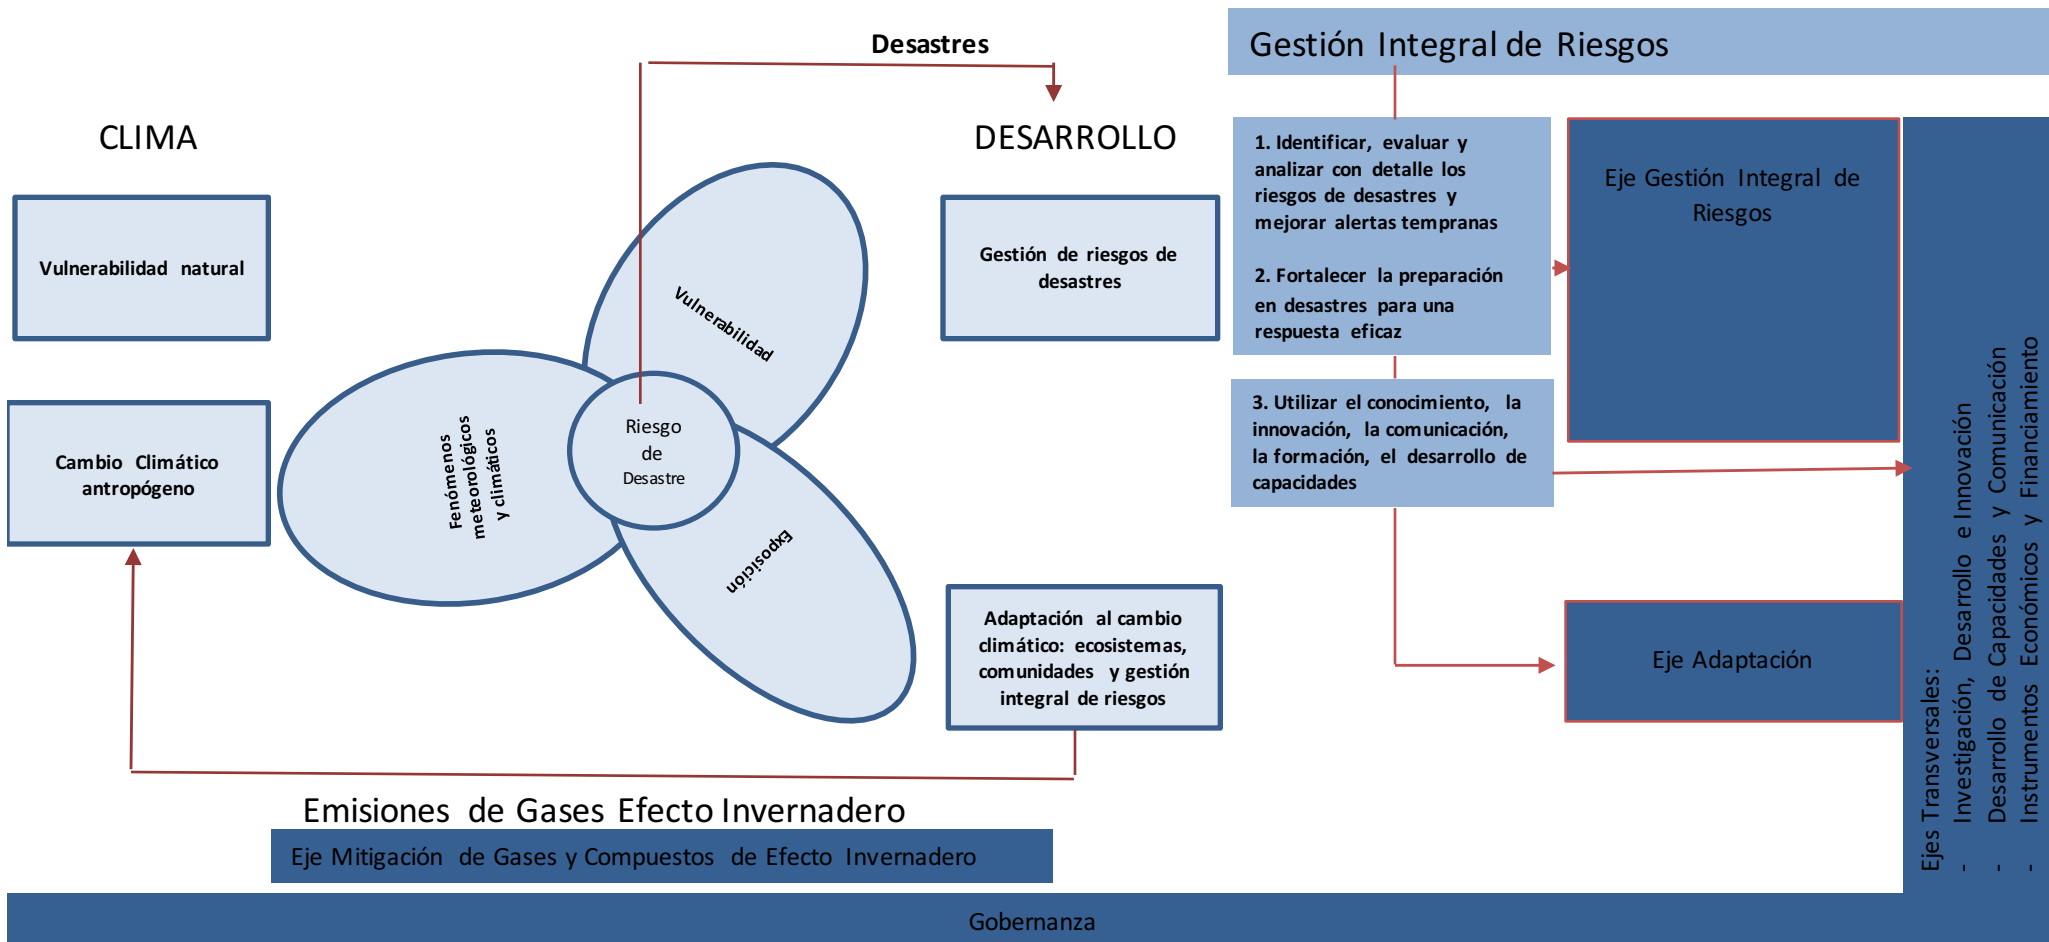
Desastres

Gestión Integral de Riesgos

CLIMA

DESARROLLO

Vulnerabilidad natural

Cambio Climático antropógeno

Vulnerabilidad

Fenómenos meteorológicos y climáticos

Riesgo de Desastre

Exposición

Gestión de riesgos de desastres

Adaptación al cambio climático: ecosistemas, comunidades y gestión integral de riesgos

1. Identificar, evaluar y analizar con detalle los riesgos de desastres y mejorar alertas tempranas

2. Fortalecer la preparación en desastres para una respuesta eficaz

3. Utilizar el conocimiento, la innovación, la comunicación, la formación, el desarrollo de capacidades

Eje Gestión Integral de Riesgos

Eje Adaptación

Ejes Transversales:
- Investigación, Desarrollo e Innovación
- Desarrollo de Capacidades y Comunicación
- Instrumentos Económicos y Financiamiento

Emisiones de Gases Efecto Invernadero

Eje Mitigación de Gases y Compuestos de Efecto Invernadero

Gobernanza